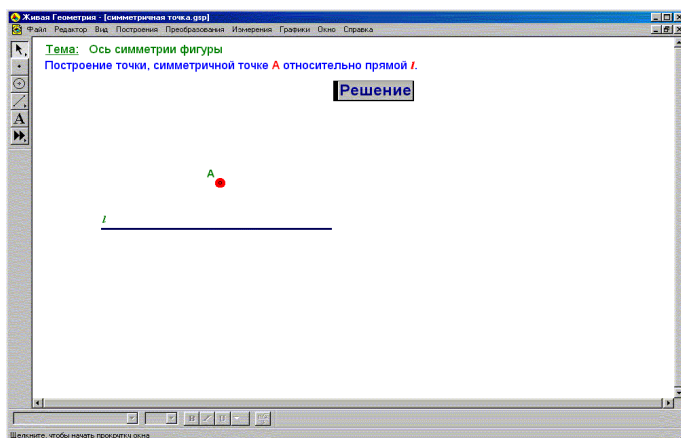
Живая Геометрия - [симметричная точка.gsp]

Файл Редактор Вид Построения Преобразования Измерения Графики Окно Справка

Тема: Ось симметрии фигуры

Построение точки, симметричной точке A относительно прямой $l$.

Решение

A

$l$

Щелкните, чтобы начать прокрутку окна